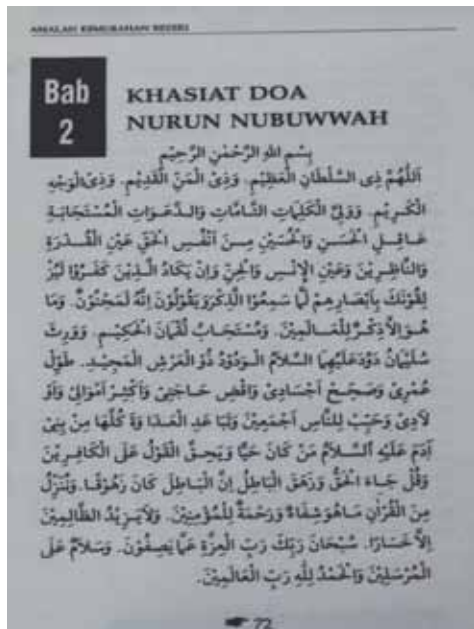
AMALAN KEMURAHAN REZEKI

Bab 2

KHASIAT DOA NURUN NUBUWWAH

بِسْمِ اللهِ الرَّحْمٰنِ الرَّحِيْمِ

اَللّٰهُمَّ ذِى السُّلْطَانِ الْعَظِيْمِ. وَذِى الْمَنِّ الْقَدِيْمِ. وَذِى الْوَجْهِ الْكَرِيْمِ. وَوَلِيِّ الْكَلِمَاتِ التَّامَّاتِ وَالدَّعَوَاتِ الْمُسْتَجَابَةِ عَاقِلِ الْحَسَنِ وَالْحُسَيْنِ مِنْ اَنْفُسِ الْحَقِّ عَيْنِ الْقُدْرَةِ وَالنَّاظِرِيْنَ وَعَيْنِ الْإِنْسِ وَالْجِنِّ وَإِنْ يَكَادُ الَّذِيْنَ كَفَرُوْا لَيُزْلِقُوْنَكَ بِأَبْصَارِهِمْ لَمَّا سَمِعُوا الذِّكْرَ وَيَقُوْلُوْنَ إِنَّهُ لَمَجْنُوْنٌ. وَمَا هُوَ إِلَّا ذِكْرٌ لِلْعَالَمِيْنَ. وَمُسْتَجَابٌ لُقْمَانَ الْحَكِيْمِ. وَوَرِثَ سُلَيْمَانُ دَاوُدَ عَلَيْهِمَا السَّلَامُ اَلْوَدُوْدُ ذُو الْعَرْشِ الْمَجِيْدِ. طَوِّلْ عُمْرِيْ وَصَحِّحْ أَجْسَادِيْ وَاقْضِ حَاجَتِيْ وَأَكْثِرْ أَمْوَالِيْ وَأَوْلَادِيْ وَحَبِّبْ لِلنَّاسِ أَجْمَعِيْنَ وَتَبَاعَدِ الْعَدَاوَةَ كُلَّهَا مِنْ بَنِيْ آدَمَ عَلَيْهِ السَّلَامُ مَنْ كَانَ حَيًّا وَيَحِقَّ الْقَوْلُ عَلَى الْكَافِرِيْنَ وَقُلْ جَاءَ الْحَقُّ وَزَهَقَ الْبَاطِلُ إِنَّ الْبَاطِلَ كَانَ زَهُوْقًا. وَنُنَزِّلُ مِنَ الْقُرْآنِ مَا هُوَ شِفَاءٌ وَرَحْمَةٌ لِلْمُؤْمِنِيْنَ. وَلَا يَزِيْدُ الظَّالِمِيْنَ إِلَّا خَسَارًا. سُبْحَانَ رَبِّكَ رَبِّ الْعِزَّةِ عَمَّا يَصِفُوْنَ. وَسَلَامٌ عَلَى الْمُرْسَلِيْنَ وَالْحَمْدُ لِلّٰهِ رَبِّ الْعَالَمِيْنَ.

72